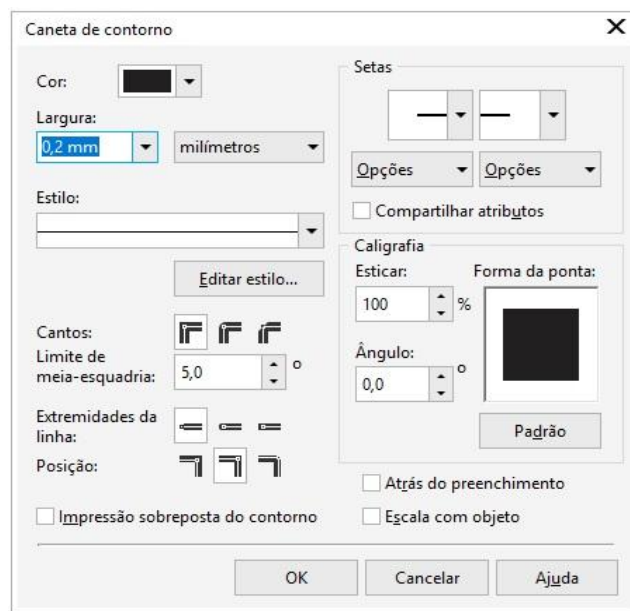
Caneta de contorno

X

Cor:

Largura:

0,2 mm

milímetros

Estilo:

Editar estilo...

Cantos:

Limite de meia-esquadria:

5,0

o

Extremidades da linha:

Posição:

Impressão sobreposta do contorno

Setas

Opções

Opções

Compartilhar atributos

Caligrafia

Esticar:

100

%

Forma da ponta:

Ângulo:

0,0

o

Padrão

Atrás do preenchimento

Escala com objeto

OK

Cancelar

Ajuda